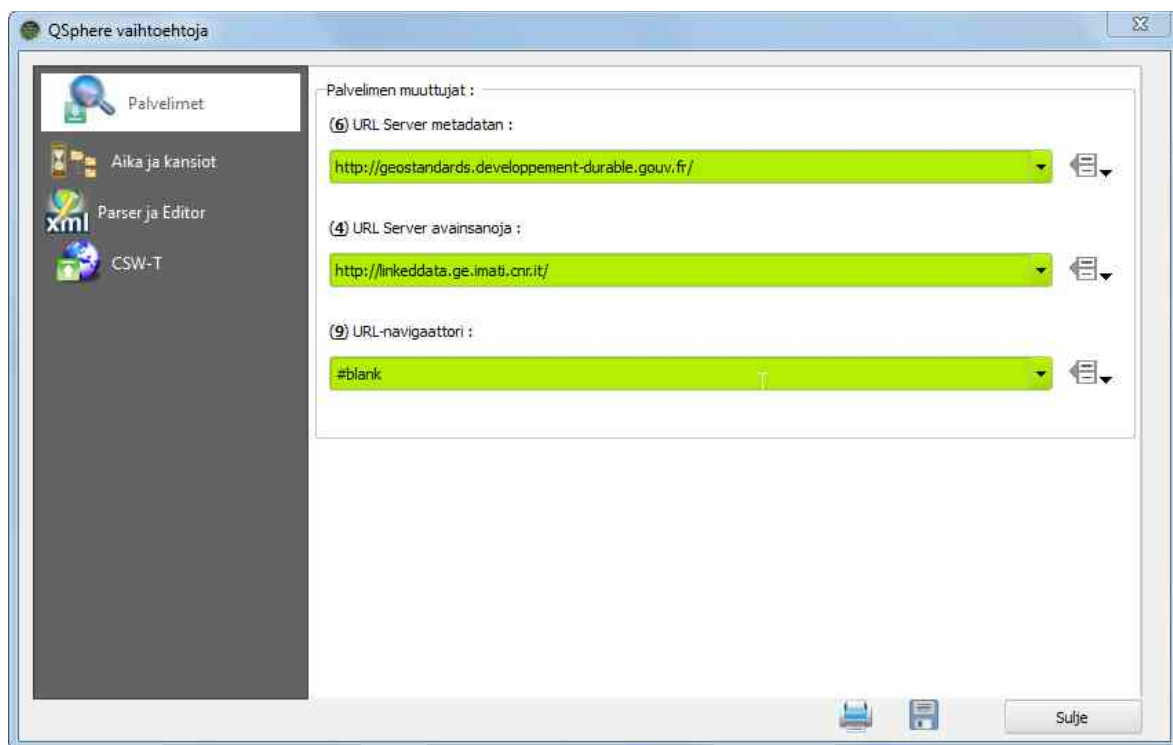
QSphere vaihtoehtoja

Palvelimet
Aika ja kansiot
xml Parser ja Editor
CSW-T

Palvelimen muuttujat :

(6) URL Server metadatan :
http://geostandards.developpement-durable.gouv.fr/

(4) URL Server avainsanoja :
http://linkeddata.ge.imati.cnr.it/

(9) URL-navigaattori :
#blank

Sulje